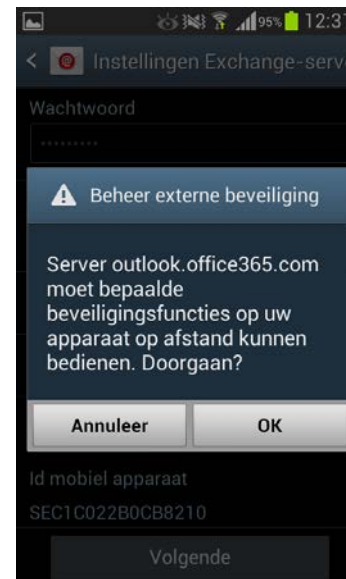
95% 12:3

Instellingen Exchange-serv

Wachtwoord

••••••••••

Beheer externe beveiliging

Server outlook.office365.com moet bepaalde beveiligingsfuncties op uw apparaat op afstand kunnen bedienen. Doorgaan?

Annuleer

OK

Id mobiel apparaat

SEC1C022B0CB8210

Volgende